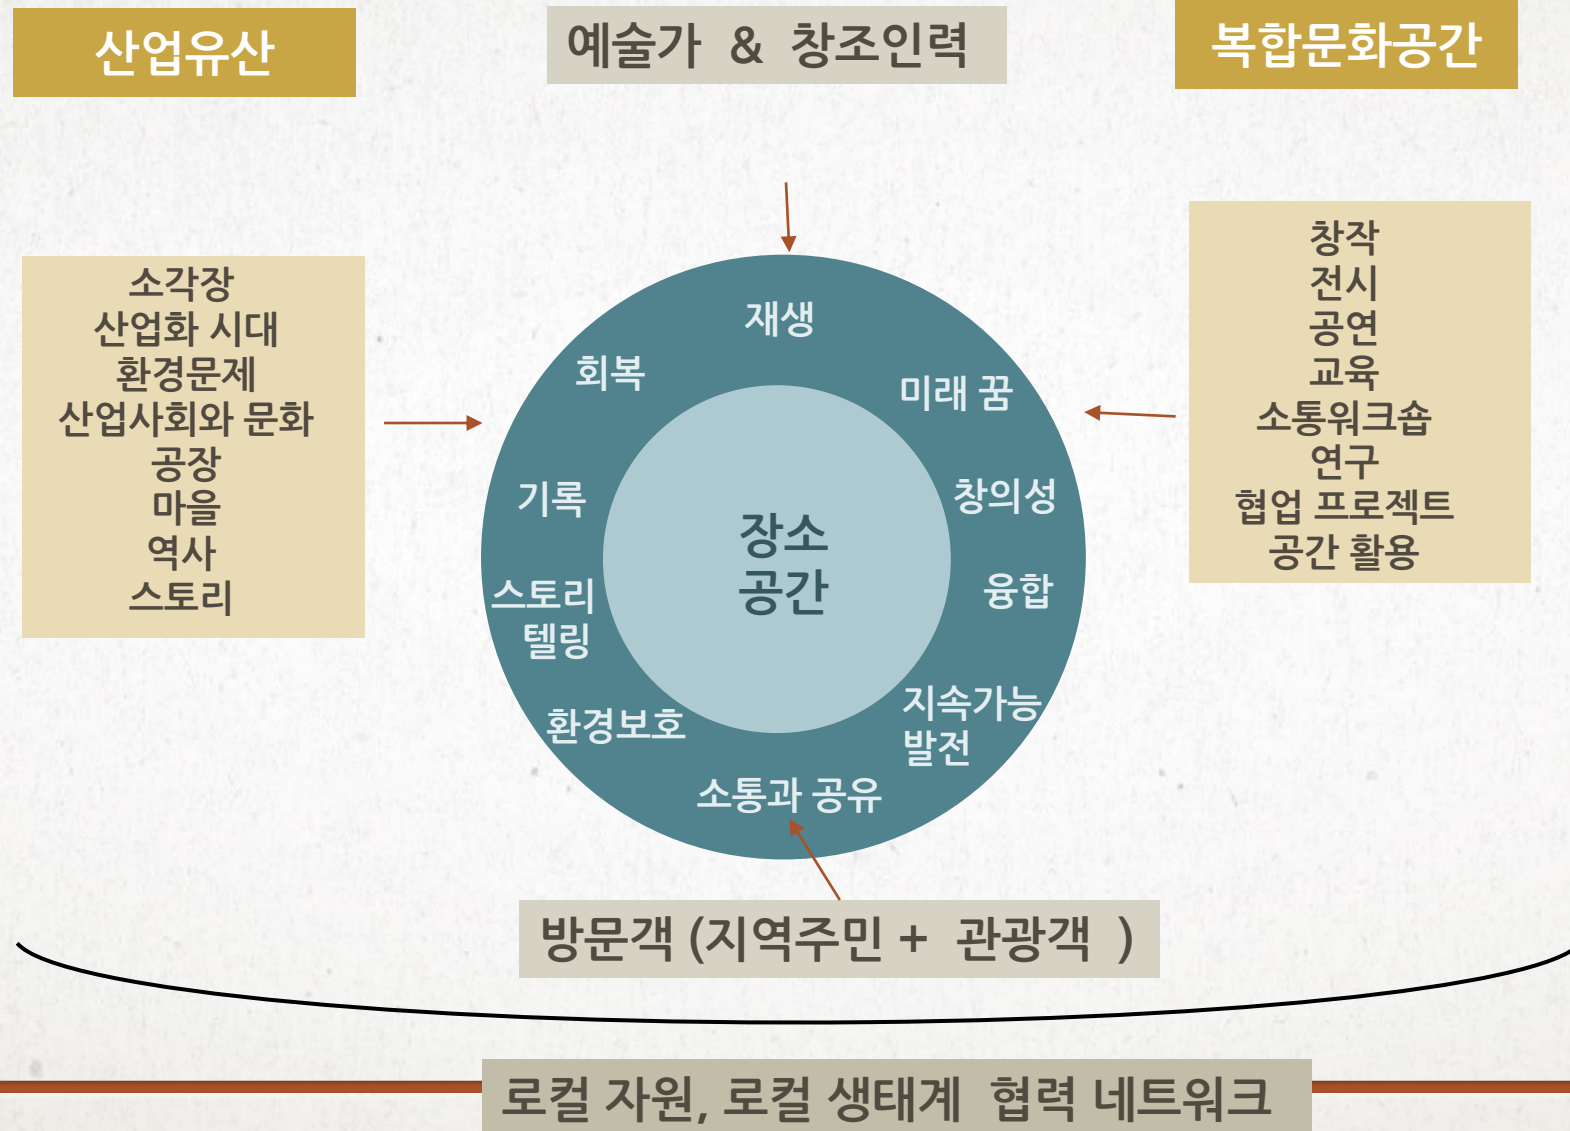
산업유산

예술가 & 창조인력

복합문화공간

소각장
산업화 시대
환경문제
산업사회와 문화
공장
마을
역사
스토리

창작
전시
공연
교육
소통워크숍
연구
협업 프로젝트
공간 활용

재생
회복
미래 꿈
기록
창의성
장소
공간
스토리
텔링
융합
환경보호
지속가능
발전
소통과 공유

방문객 (지역주민 + 관광객 )

로컬 자원, 로컬 생태계 협력 네트워크